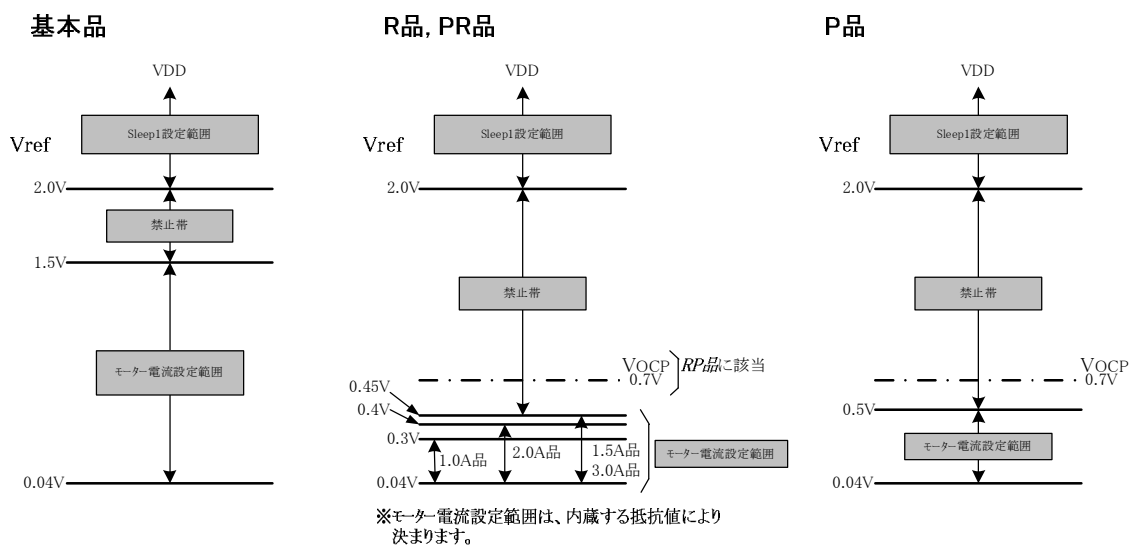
基本品

VDD

Vref

Sleep1設定範囲

2.0V

禁止帯

1.5V

モーター電流設定範囲

0.04V

R品, PR品

VDD

Vref

Sleep1設定範囲

2.0V

禁止帯

$V_{OCP}$
0.7V
RP品に該当

0.45V
0.4V
0.3V

1.0A品
2.0A品
1.5A品
3.0A品

モーター電流設定範囲

0.04V

※モーター電流設定範囲は、内蔵する抵抗値により決まります。

P品

VDD

Vref

Sleep1設定範囲

2.0V

禁止帯

$V_{OCP}$
0.7V

0.5V

モーター電流設定範囲

0.04V